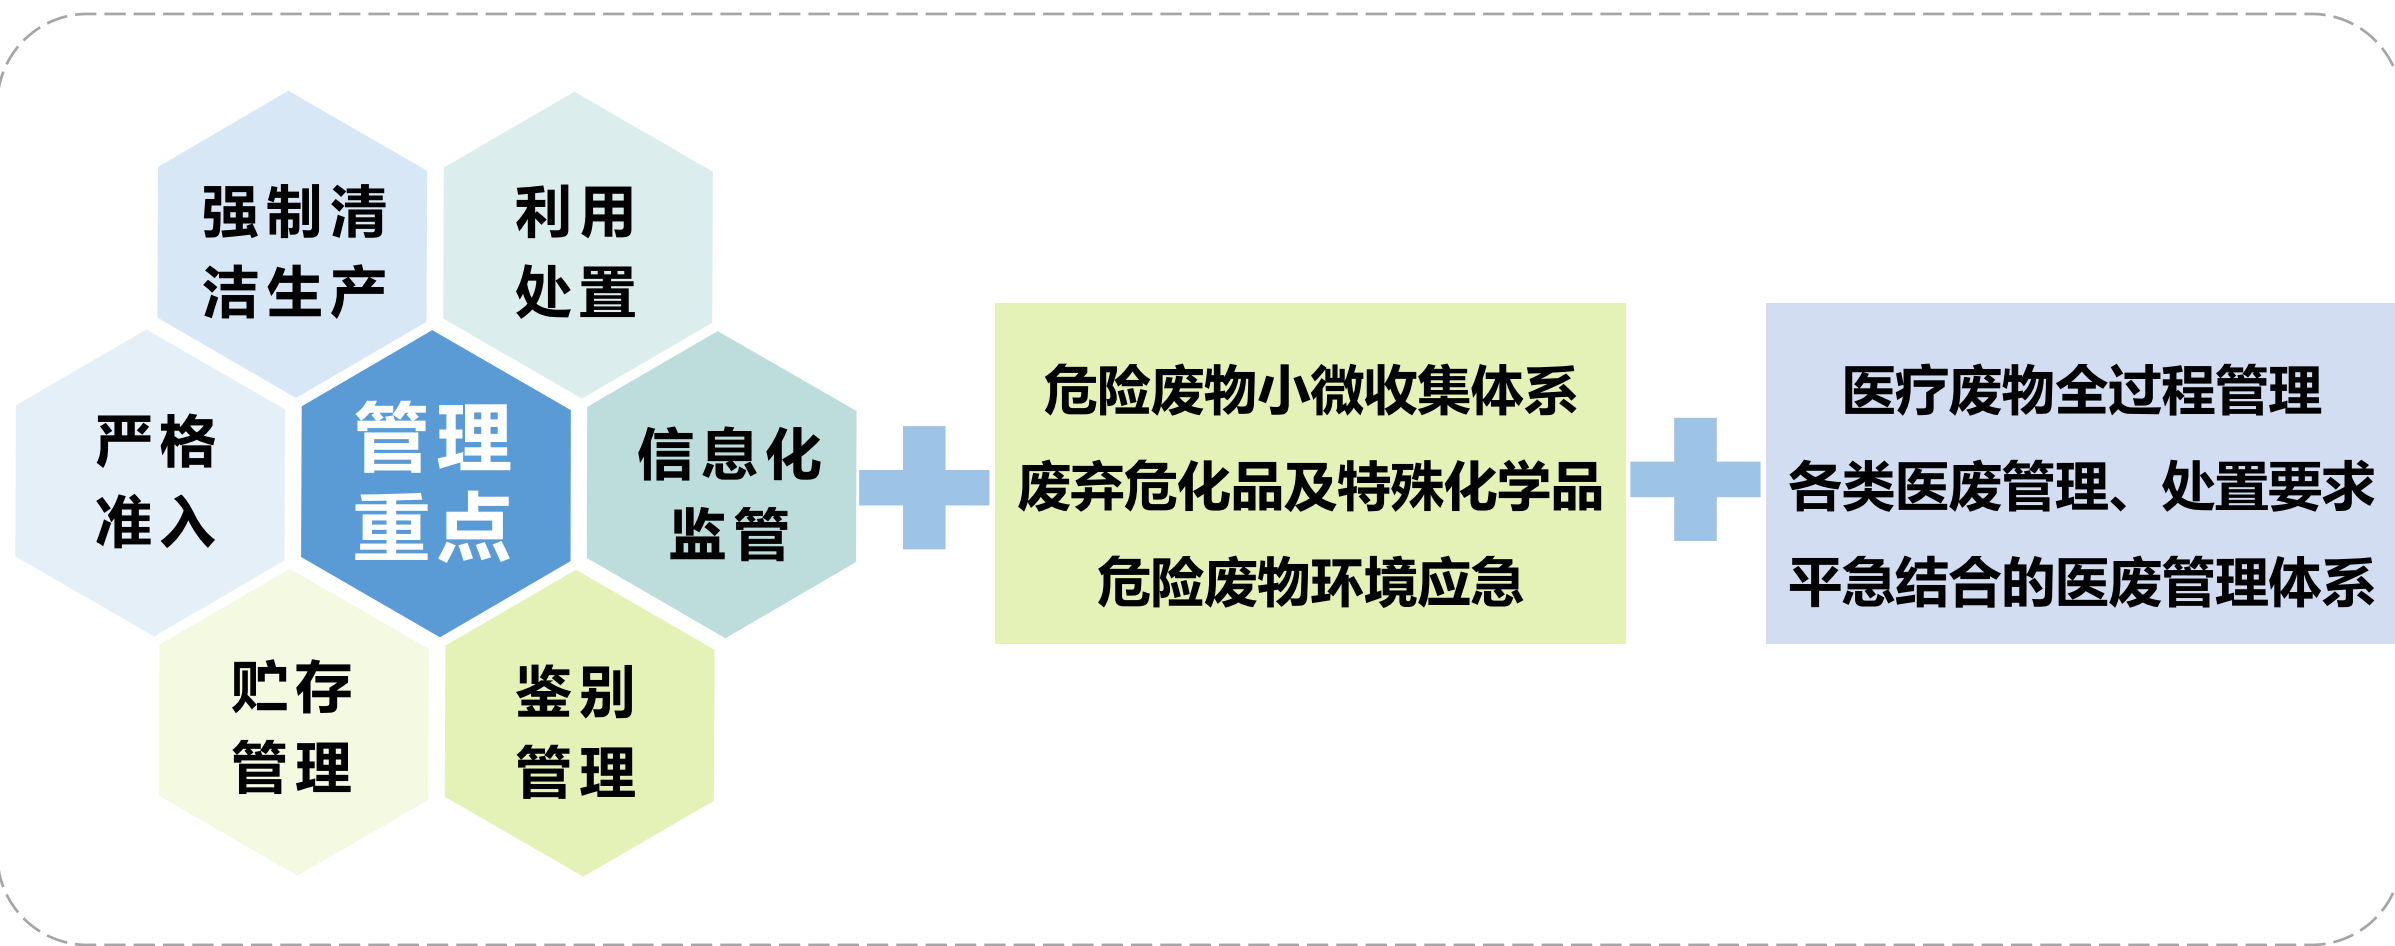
强制清洁生产

利用处置

严格准入

管理重点

信息化监管

贮存管理

鉴别管理

危险废物小微收集体系
废弃危化品及特殊化学品
危险废物环境应急

医疗废物全过程管理
各类医废管理、处置要求
平急结合的医废管理体系